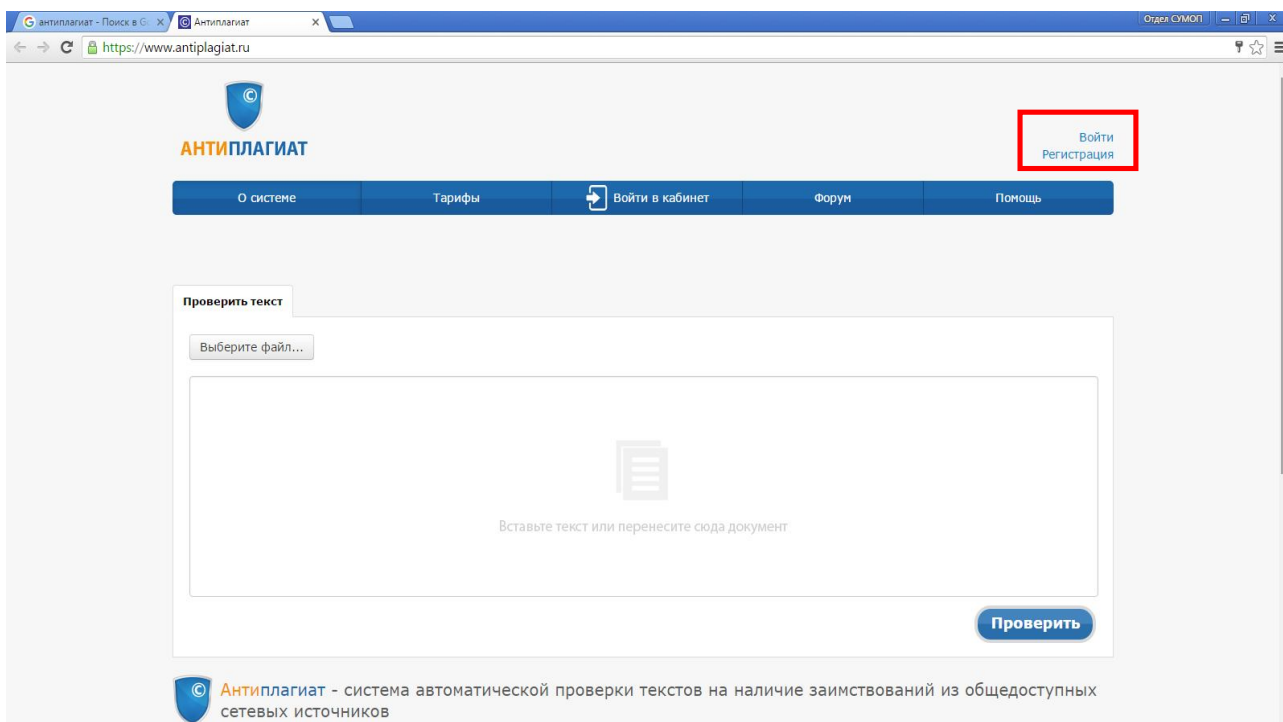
антиплагиат - Поиск в G
Антиплагиат
Отдел СУМОП
https://www.antiplagiat.ru

АНТИПЛАГИАТ

Войти
Регистрация

О системе
Тарифы
Войти в кабинет
Форум
Помощь

Проверить текст

Выберите файл...

Вставьте текст или перенесите сюда документ

Проверить

Антиплагиат - система автоматической проверки текстов на наличие заимствований из общедоступных сетевых источников